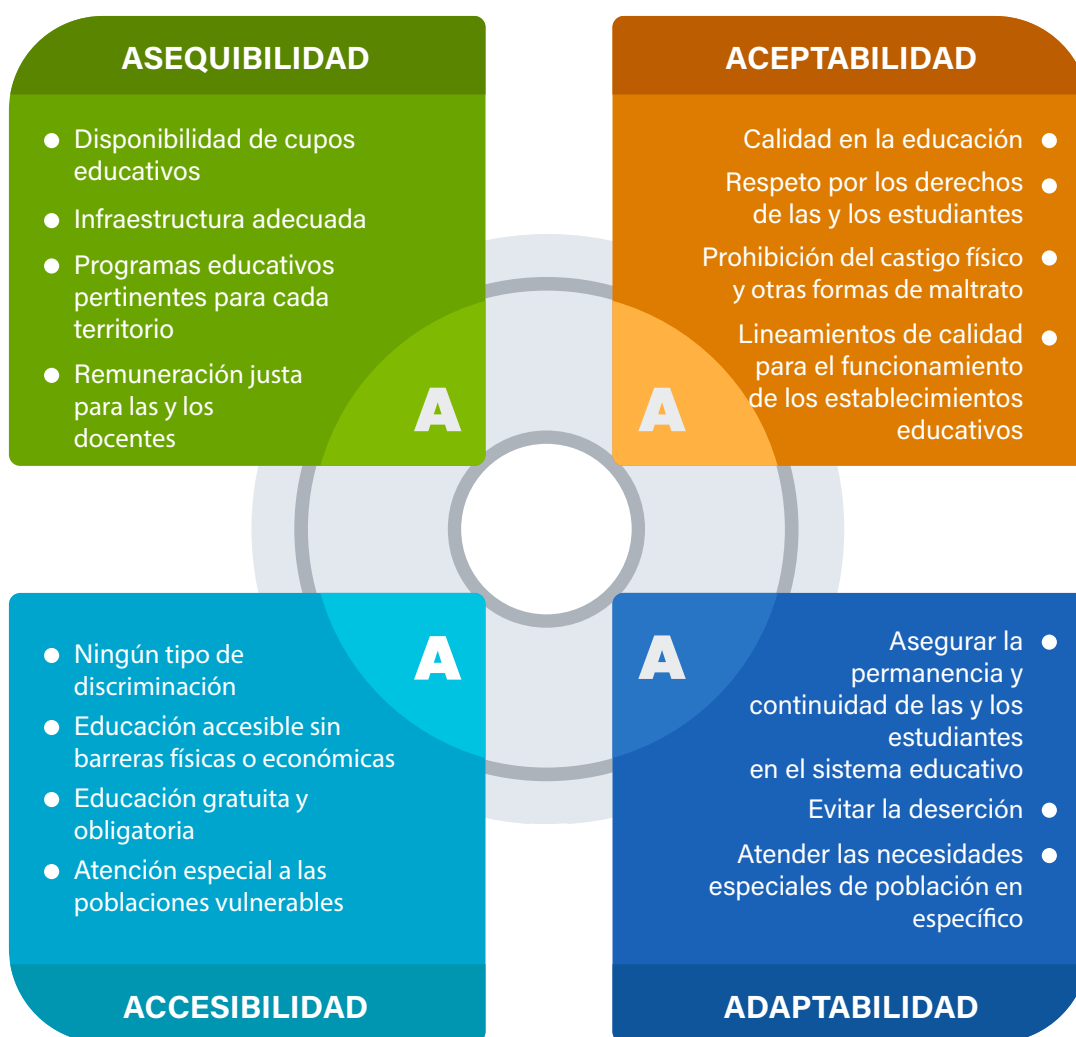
ASEQUIBILIDAD

- Disponibilidad de cupos educativos
- Infraestructura adecuada
- Programas educativos pertinentes para cada territorio
- Remuneración justa para las y los docentes

A

ACEPTABILIDAD

- Calidad en la educación
- Respeto por los derechos de las y los estudiantes
- Prohibición del castigo físico y otras formas de maltrato
- Lineamientos de calidad para el funcionamiento de los establecimientos educativos

A

A

- Ningún tipo de discriminación
- Educación accesible sin barreras físicas o económicas
- Educación gratuita y obligatoria
- Atención especial a las poblaciones vulnerables

ACCESIBILIDAD

A

- Asegurar la permanencia y continuidad de las y los estudiantes en el sistema educativo
- Evitar la deserción
- Atender las necesidades especiales de población en específico

ADAPTABILIDAD